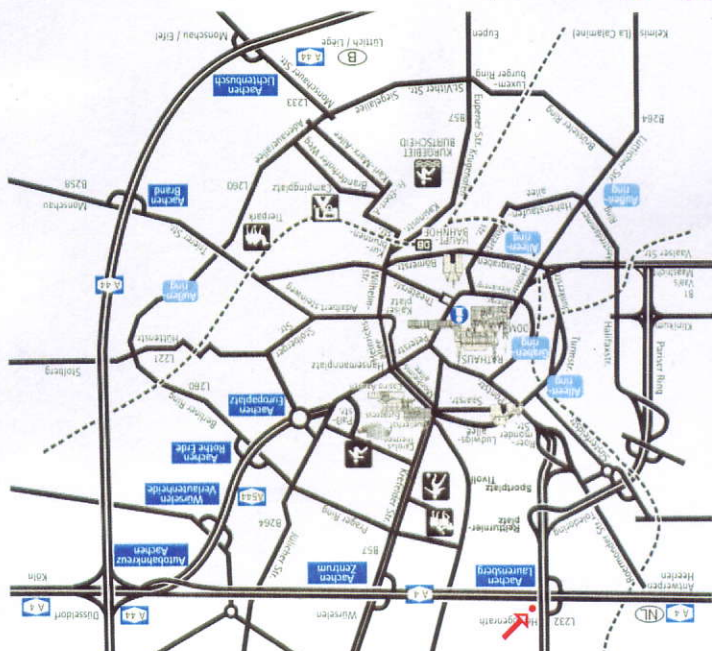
Monschau / Eifel
Lüttich / Liege
B
A 44
Eupen
Kelmis (La Calamine)
Aachen Lichtenbusch
Monschauer Str.
Siegelallee
St.Vither Str.
Eupener Str.
Luxemburger Ring
L233
Adenauerallee
Brandenburger Weg
Karl-Marx-Allee
KUREBBIET BURTSCHEID
Kurbrunnenstr.
Bismarckstr.
Bolzener Ring
B264
B258
Monschau
Aachen Brand
L260
Campingplatz
Tierpark
HAUPT-BAHNHOF
DB
Hohenstaufen-allee
Lütticher Str.
Außenring
Alleenring
Vaalser Str.
Trierer Str.
Boxgraben
Bahnhofstr.
A 44
Außenring
Adalbert-Steinweg
Theaterstr.
Kaiserplatz
Wilhelmstr.
DOM
RATHAUS
i
Alleenring
Grabenring
Hüttenstr.
Stolberger Str.
Hansemannplatz
Peterstr.
L221
Turmstr.
Halifaxstr.
Pariser Ring
Klinikum
Vaals NL Maastricht
Stolberg
L260
Berliner Ring
Aachen Europaplatz
Saarstr.
Ludwigsallee
Peter-Kaiser-Str.
Alleenring
Aachen Rothe Erde
Würselen Verlautenheide
A544
B264
Jülicher Str.
Krefelder Str.
Prager Ring
Sportplatz Tivoli
Soers
Rolandstr.
Strüverweg
Roermonder Str.
Süsterfeldstr.
Heerlen
Antwerpen
Autobahnkreuz Aachen
B57
Aachen Zentrum
Aachen Laurensberg
Kullen
Köln
A 4
Düsseldorf
Würselen
A 4
Geilenkirchen
L232
NL
A 44